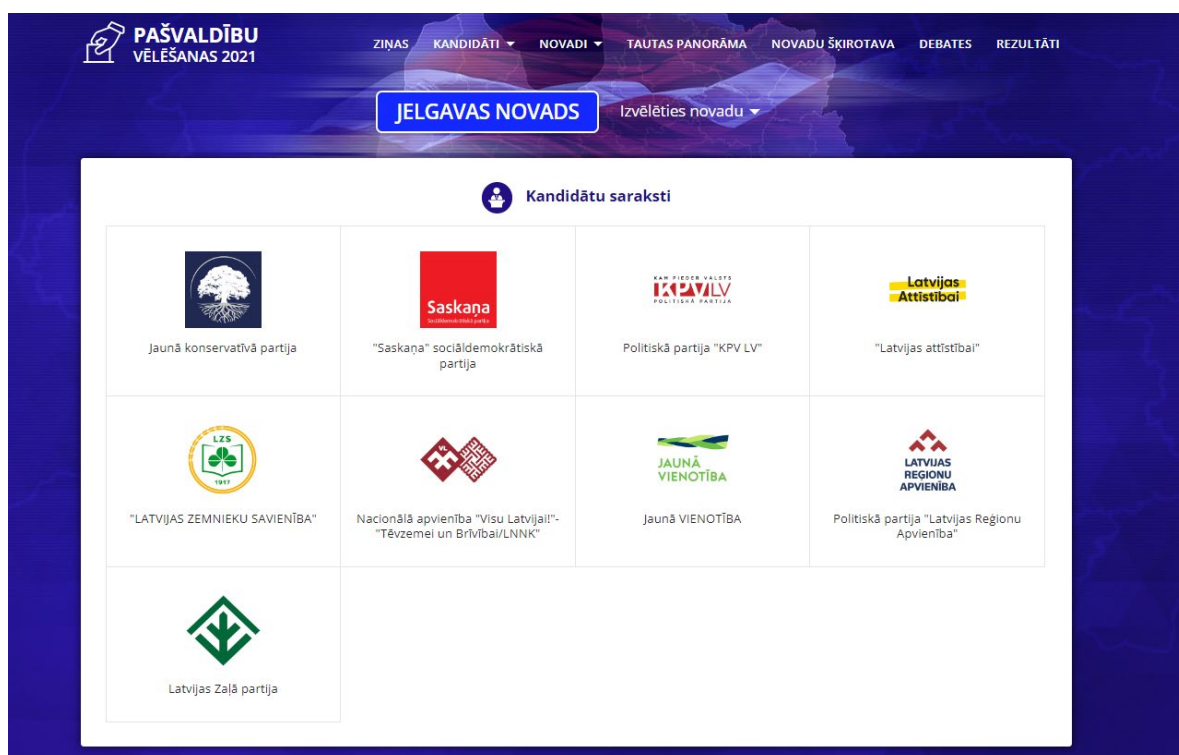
PAŠVALDĪBU VĒLĒŠANAS 2021

ZIŅAS KANDIDĀTI ▾ NOVADI ▾ TAUTAS PANORĀMA NOVADU ŠĶIROTAVA DEBATES REZULTĀTI

JELGAVAS NOVADS

Izvēlēties novadu ▾

Kandidātu saraksti

| | | | |
|---|---|---|---|
| Jaunā konservatīvā partija | Saskaņa Sociāldemokrātiskā partija "Saskaņa" sociāldemokrātiskā partija | KAM PIEDER VALSTS KPV LV POLITISKĀ PARTIJA Politiskā partija "KPV LV" | Latvijas Attīstībai "Latvijas attīstībai" |
| LZS 1917 "LATVIJAS ZEMNIEKU SAVIENĪBA" | VL Nacionālā apvienība "Visu Latvijai!"-"Tēvzemei un Brīvībai/LNNK" | JAUNĀ VIENOTĪBA Jaunā VIENOTĪBA | LATVIJAS REĢIONU APVIENĪBA Politiskā partija "Latvijas Reģionu Apvienība" |
| Latvijas Zaļā partija | | | |